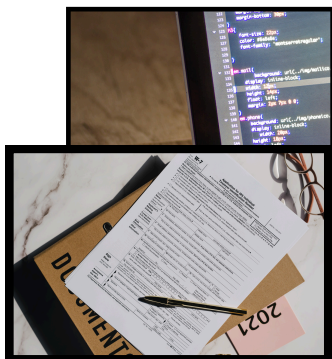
margin-bottom: 30px;
font-size: 13px;
color: #8a8a8a;
font-family: 'montserratregular';
background: url(../img/button
display: inline-block;
width: 57px;
height: 18px;
float: left;
margin: 2px 7px 0 0;
background: url(../img/phone
display: inline-block;
width: 20px;
height: 18px;
W-2
DOCUMENT
2021